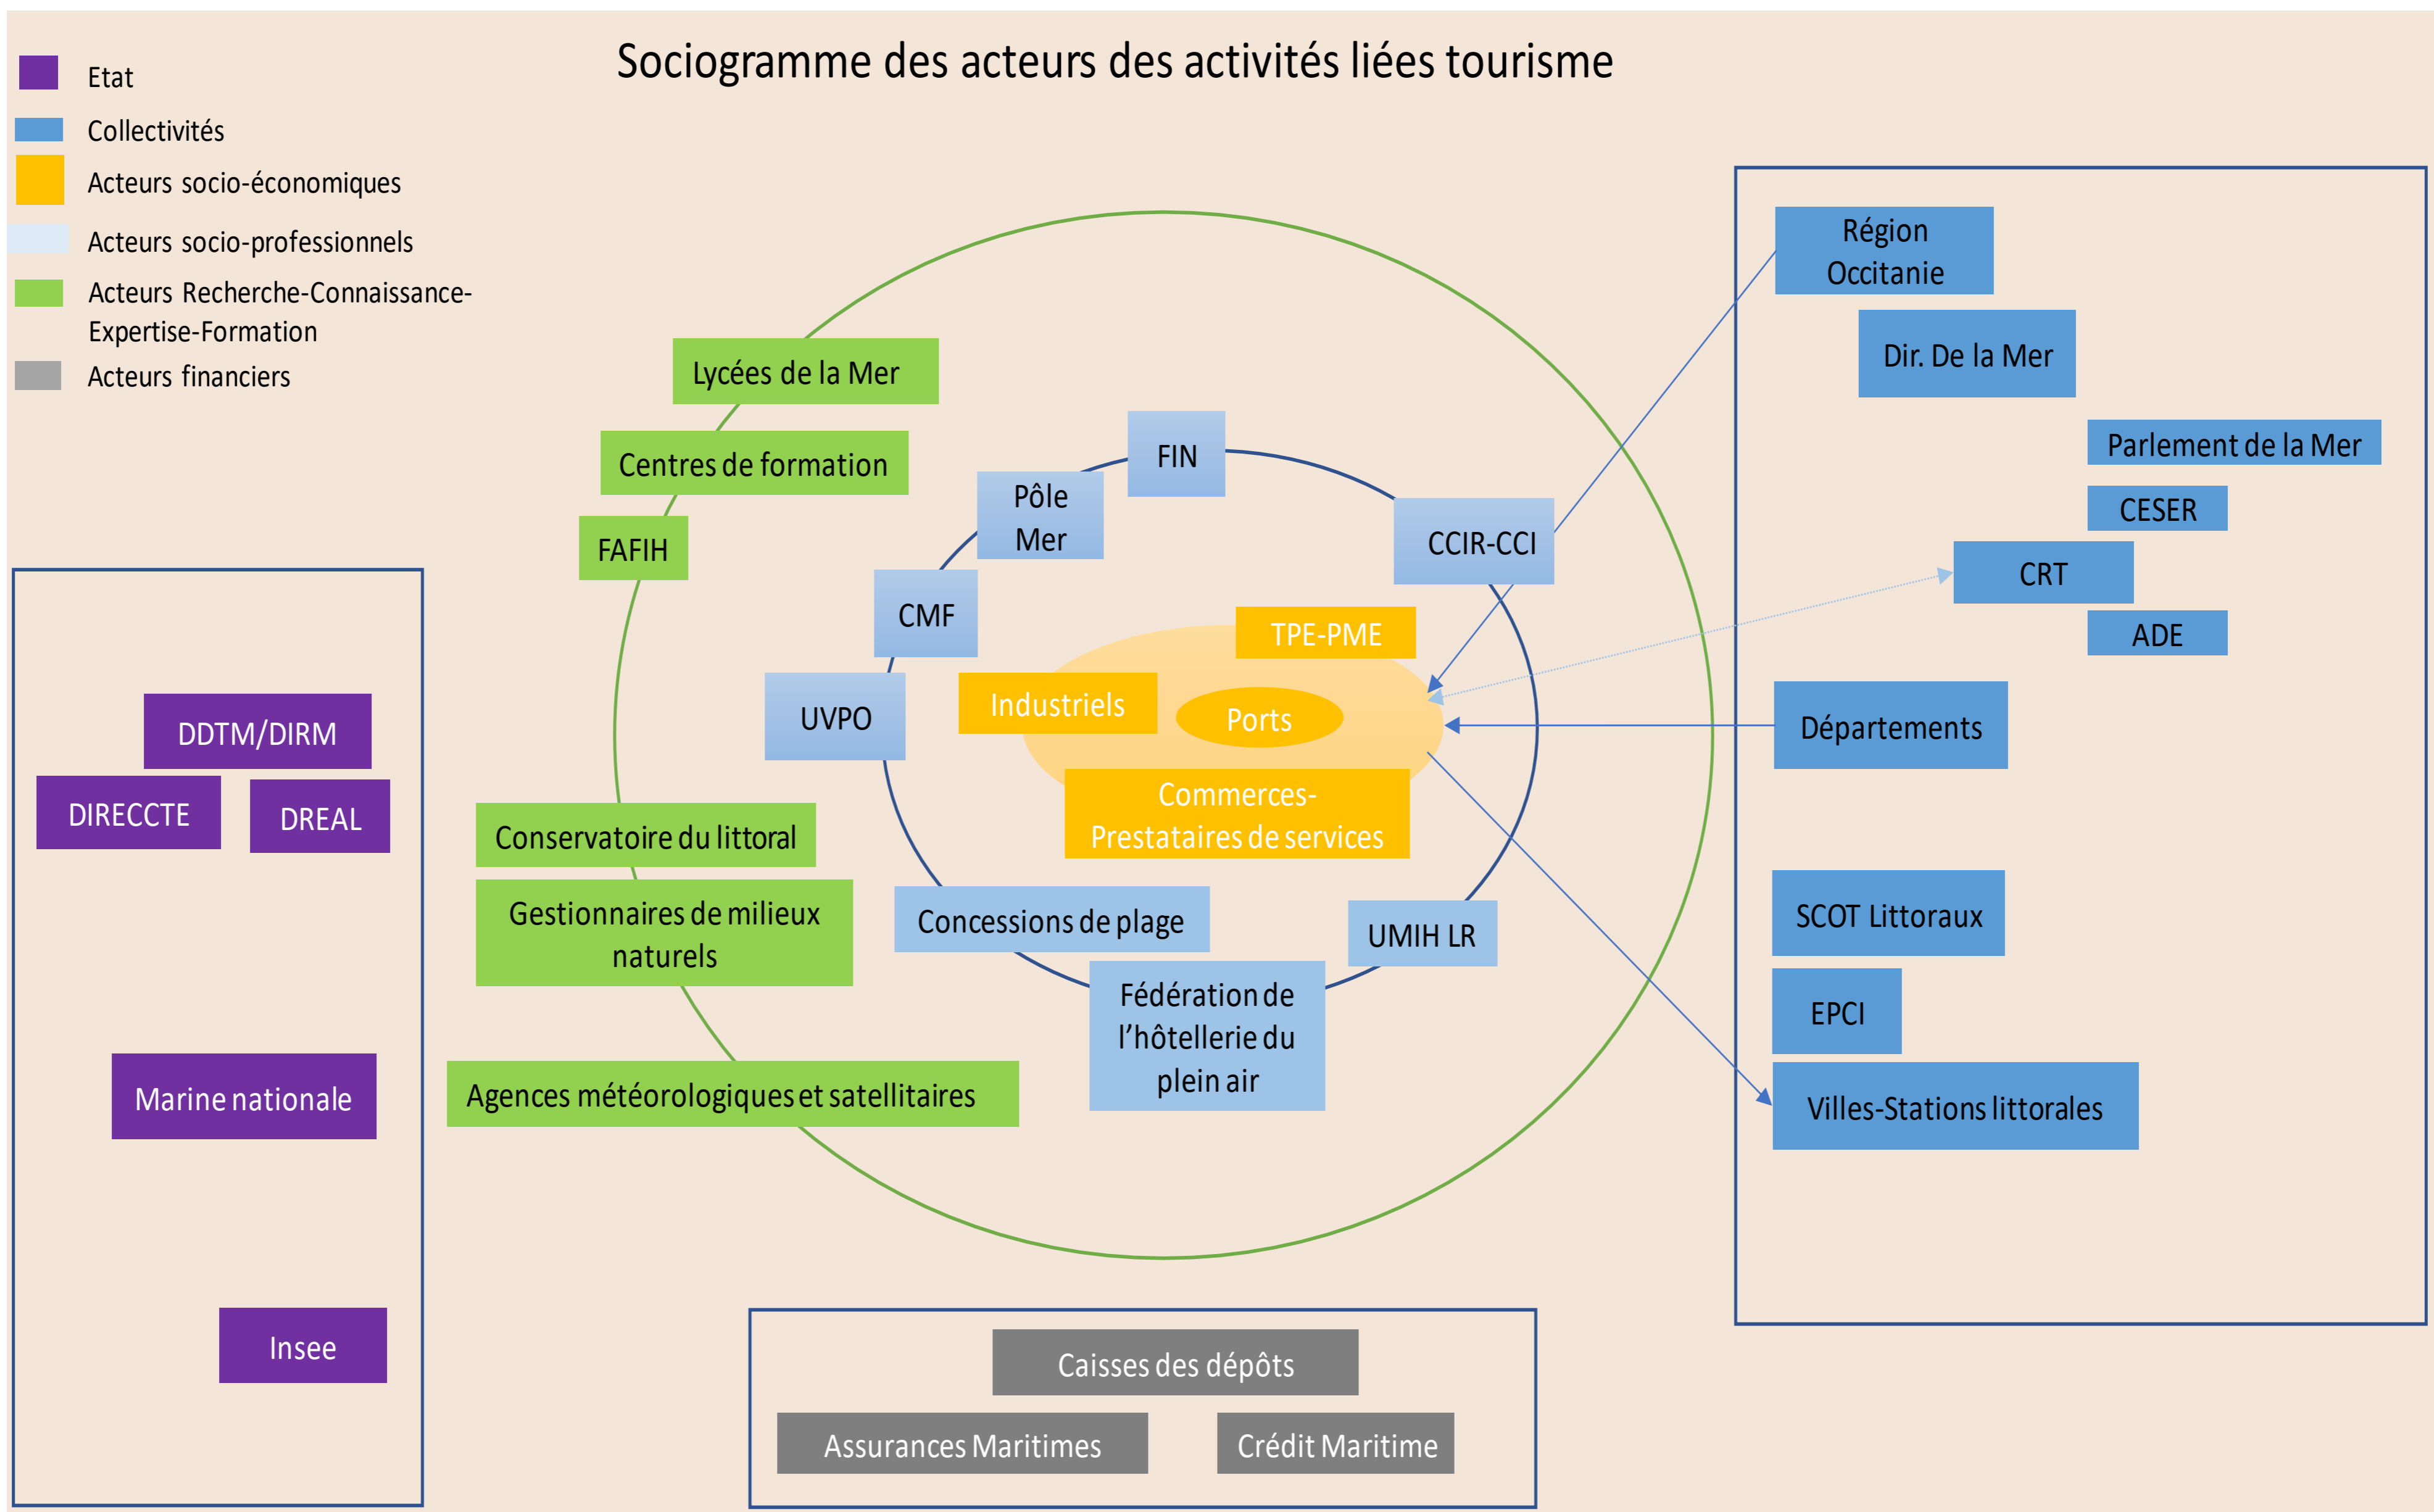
Sociogramme des acteurs des activités liées tourisme

Etat
Collectivités
Acteurs socio-économiques
Acteurs socio-professionnels
Acteurs Recherche-Connaissance-Expertise-Formation
Acteurs financiers

Lycées de la Mer
Centres de formation
FAFIH
FIN
Pôle Mer
CCIR-CCI
CMF
TPE-PME
UVPO
Industriels
Ports
Commerces-Prestataires de services
Conservatoire du littoral
Gestionnaires de milieux naturels
Concessions de plage
UMIH LR
Fédération de l'hôtellerie du plein air
Agences météorologiques et satellitaires

DDTM/DIRM
DIRECCTE
DREAL
Marine nationale
Insee

Région Occitanie
Dir. De la Mer
Parlement de la Mer
CESER
CRT
ADE
Départements
SCOT Littoraux
EPCI
Villes-Stations littorales

Caisses des dépôts
Assurances Maritimes
Crédit Maritime